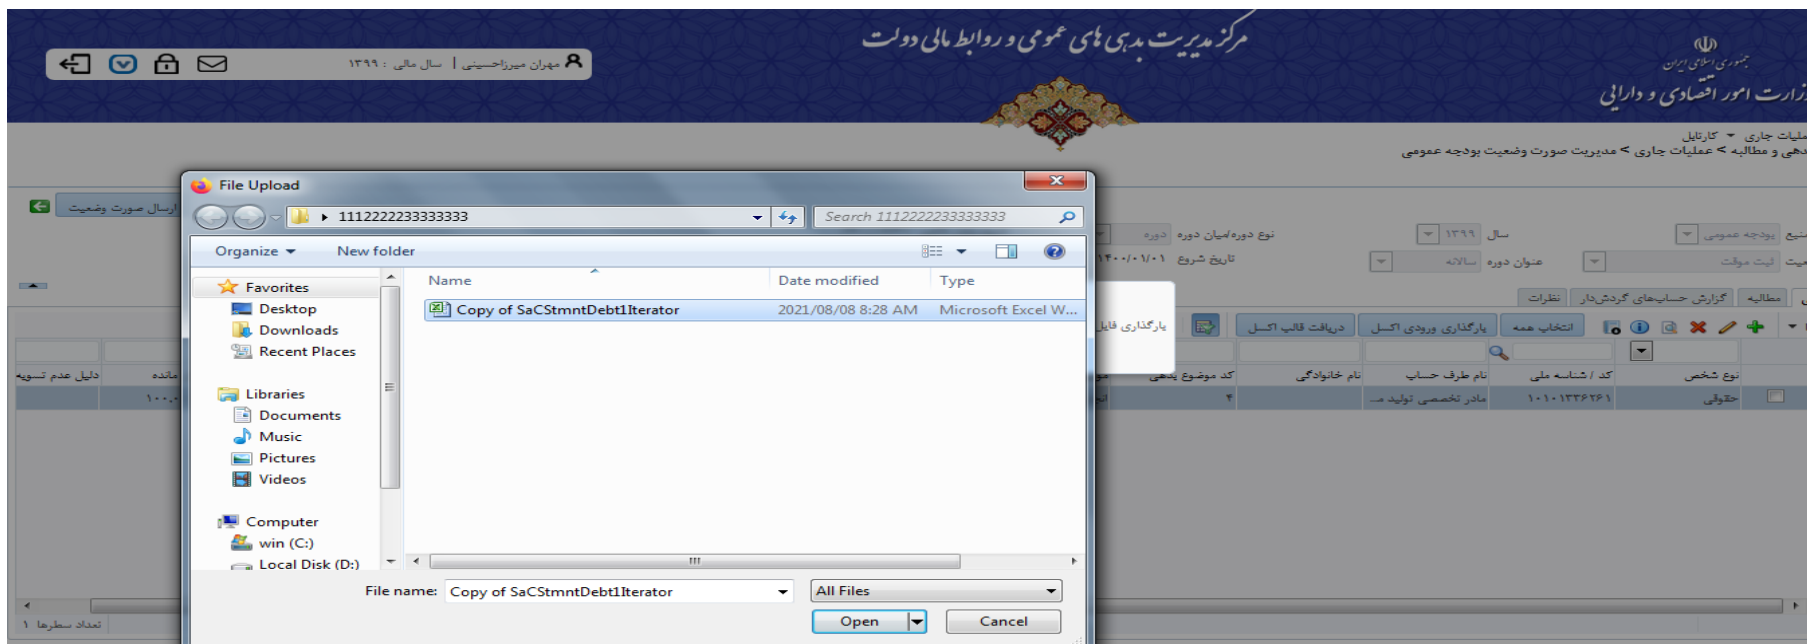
مرکز مدیریت بدهی های عمومی و روابط مالی دولت

جمهوری اسلامی ایران
وزارت امور اقتصادی و دارایی

مهران میرزاحسینی | سال مالی : ۱۳۹۹

عملیات جاری ▾ کارتابل
بدهی و مطالبه > عملیات جاری > مدیریت صورت وضعیت بودجه عمومی

ارسال صورت وضعیت

نوع دوره/پایان دوره دوره
سال ۱۳۹۹
منبع بودجه عمومی
تاریخ شروع ۱۴۰۰/۰۱/۰۱
عنوان دوره سالانه
ماهیت لیت دولت

مطالبه | گزارش حساب‌های گردش‌دار | نظرات

پارگذاری فایل
دریافت قالب اکسل | بارگذاری ورودی اکسل | انتخاب همه

دلیل عدم تسویه | مانده | کد موضوع بدهی | نام خانوادگی | نام طرف حساب | کد / شناسه ملی | نوع شخص
۱۰۰۰ | ۴ | | نادر تخصصی تولید ... | ۱۰۱۰۰۱۳۳۴۲۶۱ | حقوقی

تعداد سطرها ۱

File Upload
1112222233333333
Search 1112222233333333
Organize ▾ New folder
Favorites
Desktop
Downloads
Recent Places
Libraries
Documents
Music
Pictures
Videos
Computer
win (C:)
Local Disk (D:)

| Name | Date modified | Type |
|---|---|---|
| Copy of SaCStmntDebt1Iterator | 2021/08/08 8:28 AM | Microsoft Excel W... |

File name: Copy of SaCStmntDebt1Iterator
All Files
Open
Cancel